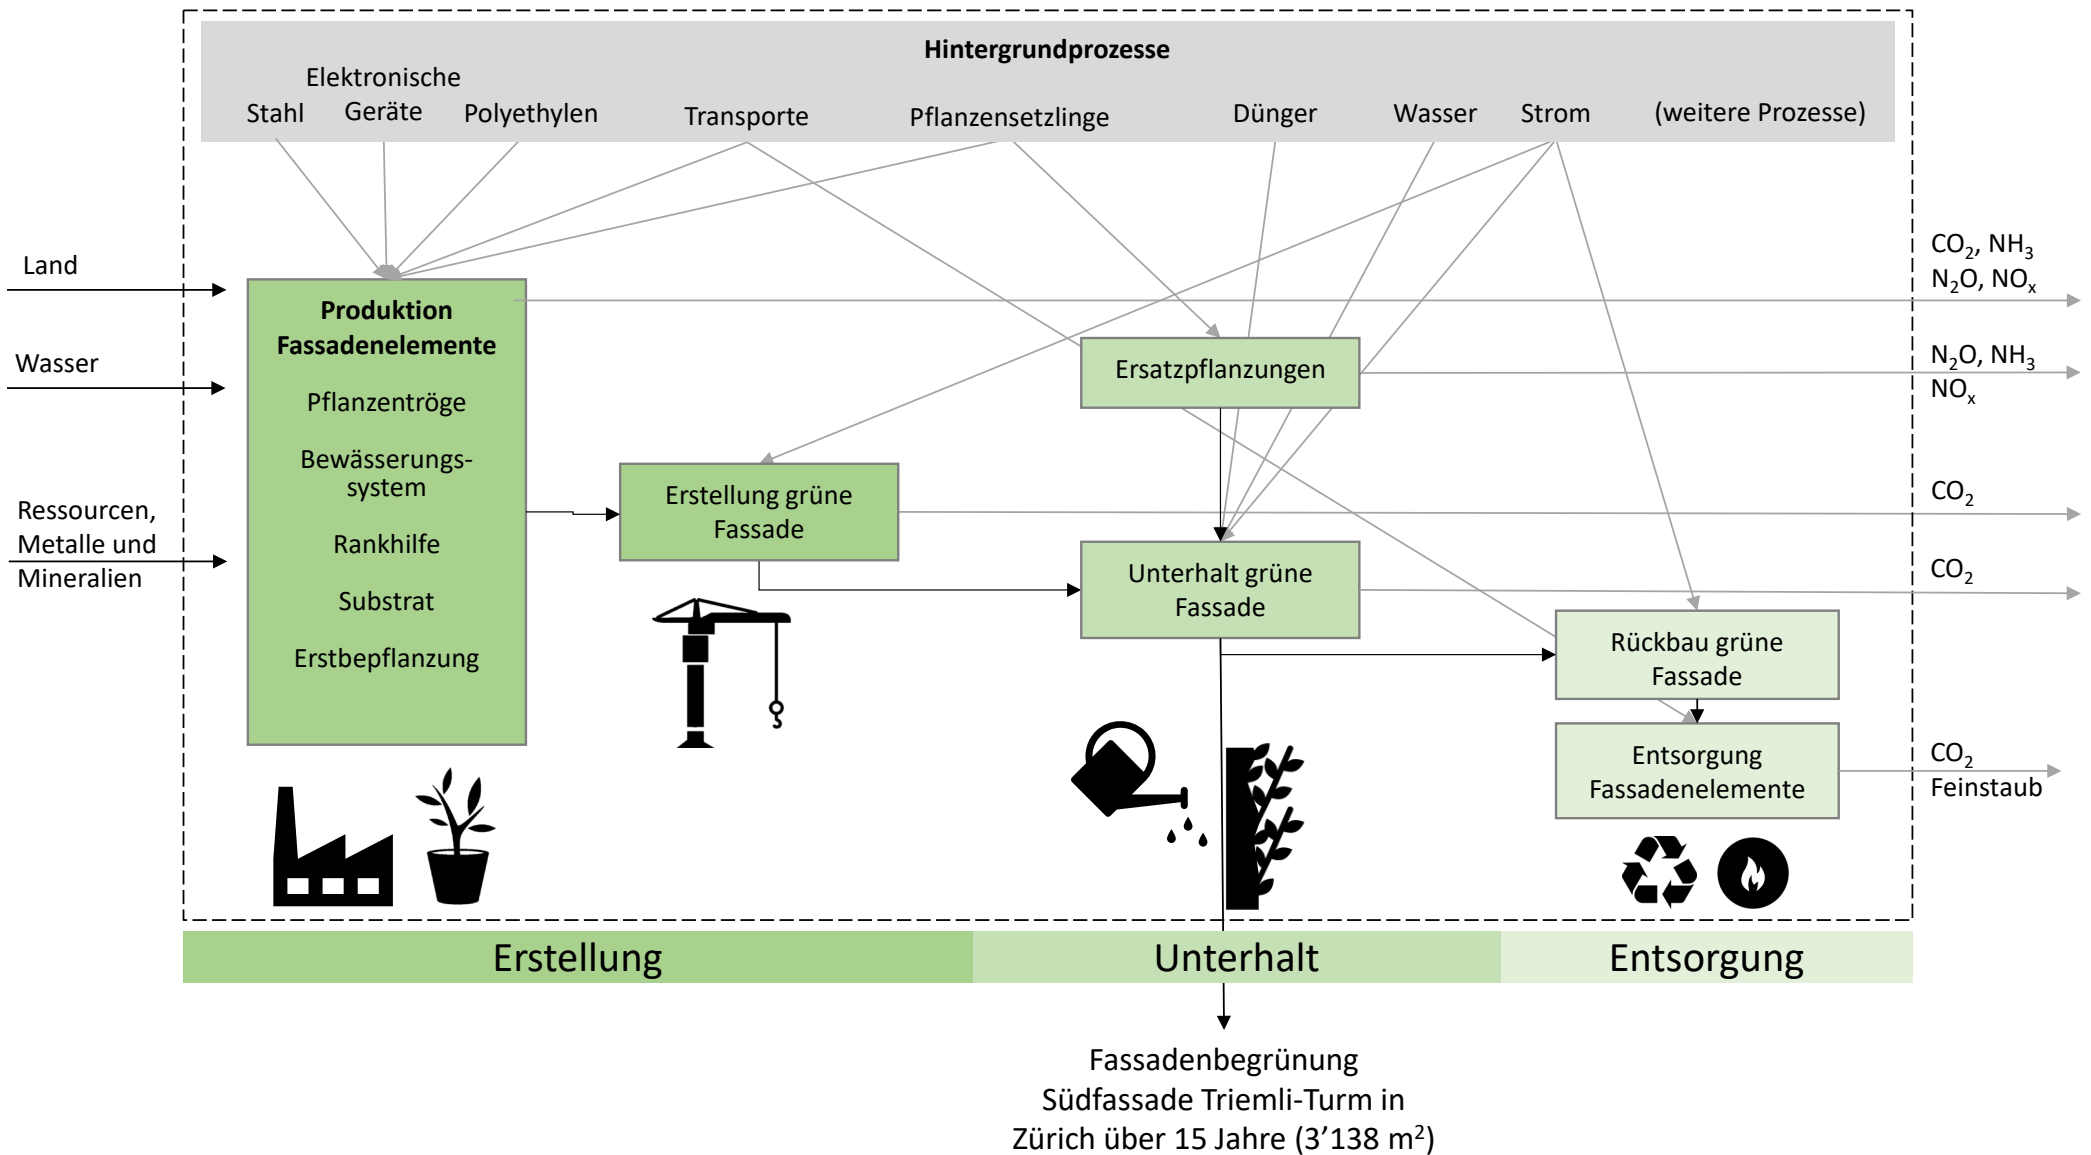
Hintergrundprozesse

Stahl
Elektronische Geräte
Polyethylen
Transporte
Pflanzensetzlinge
Dünger
Wasser
Strom
(weitere Prozesse)

Land
Wasser
Ressourcen, Metalle und Mineralien

Produktion Fassadenelemente
Pflanzentröge
Bewässerungssystem
Rankhilfe
Substrat
Erstbepflanzung

Erstellung grüne Fassade

Ersatzpflanzungen

Unterhalt grüne Fassade

Rückbau grüne Fassade

Entsorgung Fassadenelemente

$CO_2$, $NH_3$
$N_2O$, $NO_x$

$N_2O$, $NH_3$
$NO_x$

$CO_2$

$CO_2$

$CO_2$
Feinstaub

Erstellung
Unterhalt
Entsorgung

Fassadenbegrünung
Südfassade Triemli-Turm in
Zürich über 15 Jahre (3’138 m$^2$)